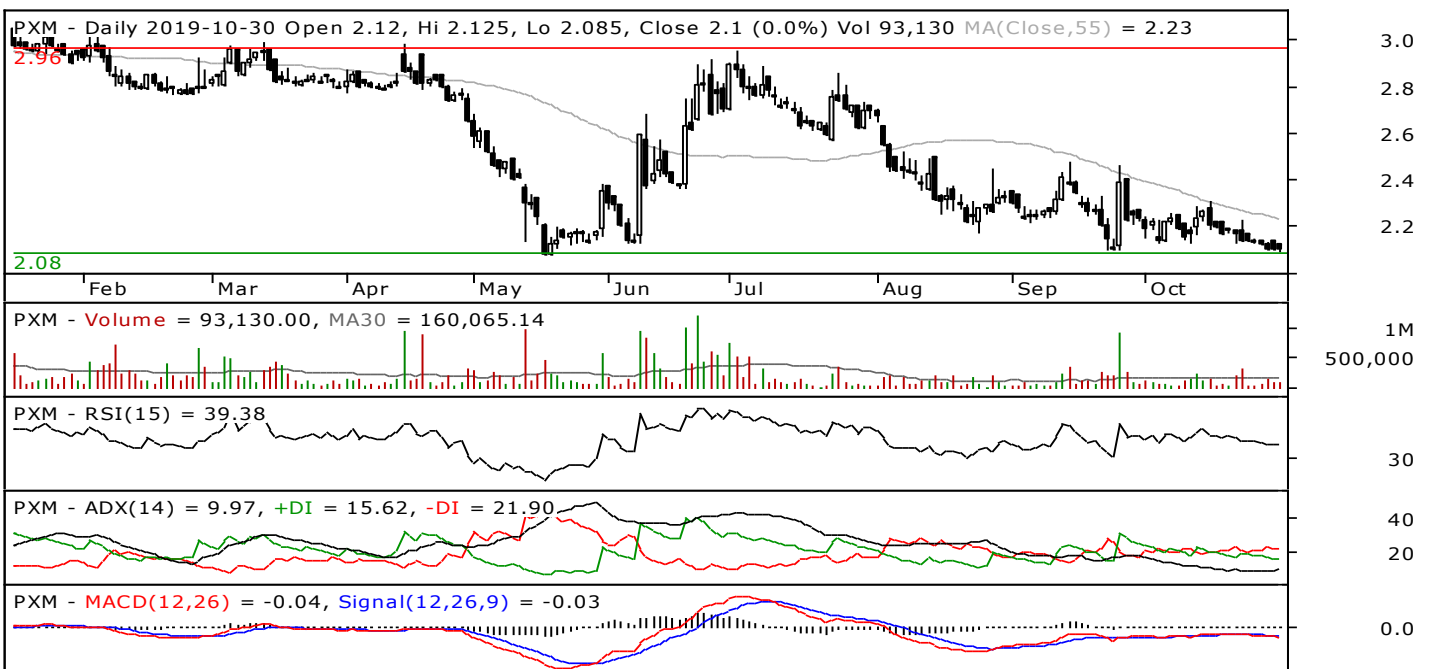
PXM - Daily 2019-10-30 Open 2.12, Hi 2.125, Lo 2.085, Close 2.1 (0.0%) Vol 93,130 MA(Close,55) = 2.23

2.96

2.08

3.0
2.8
2.6
2.4
2.2

Feb Mar Apr May Jun Jul Aug Sep Oct

PXM - Volume = 93,130.00, MA30 = 160,065.14

1M
500,000

PXM - RSI(15) = 39.38

30

PXM - ADX(14) = 9.97, +DI = 15.62, -DI = 21.90

40
20

PXM - MACD(12,26) = -0.04, Signal(12,26,9) = -0.03

0.0